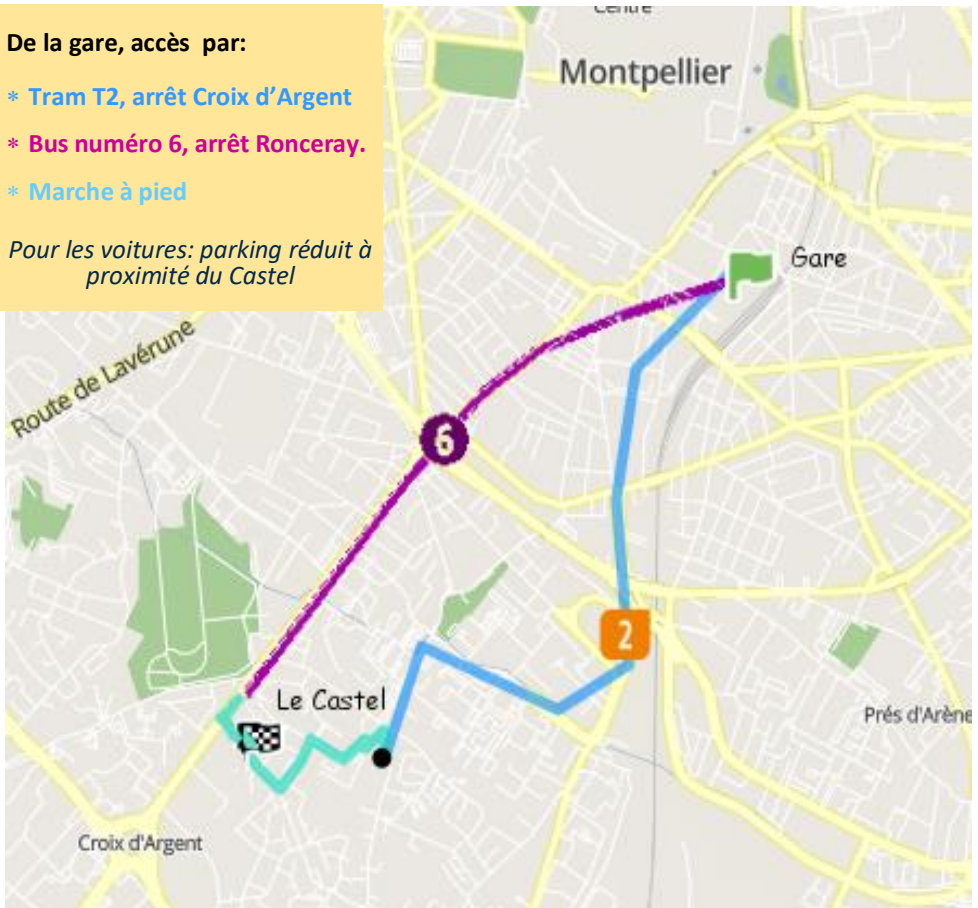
De la gare, accès par:

* Tram T2, arrêt Croix d'Argent

* Bus numéro 6, arrêt Ronceray.

* Marche à pied

Pour les voitures: parking réduit à proximité du Castel

Centre

Montpellier

Gare

Route de Lavérune

6

2

Le Castel

Prés d'Arène

Croix d'Argent